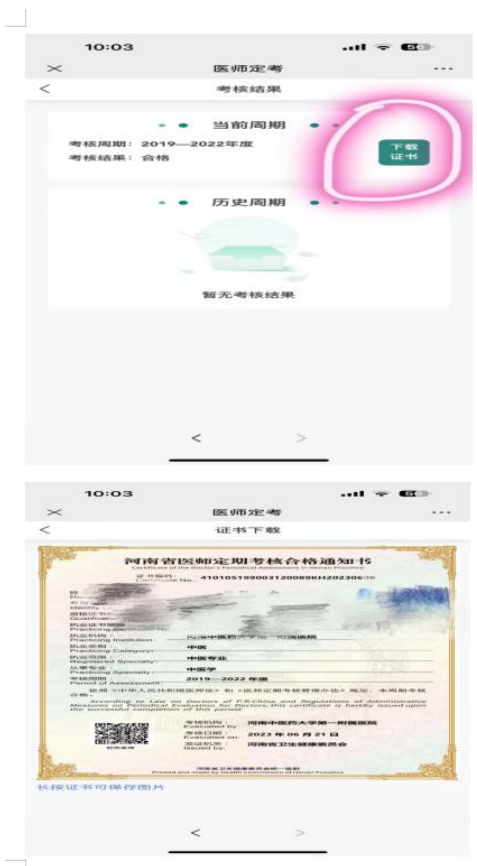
10:03
56
医师定考
考核结果
当前周期
考核周期：2019—2022年度
考核结果：合格
下载证书
历史周期
暂无考核结果
<
>

10:03
56
医师定考
证书下载
河南省医师定期考核合格通知书
Certificate of the Doctor's Periodical Assessment in Henan Province
证书编码：
Certificate No.
410105199003120089KH202306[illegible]
姓名
Name
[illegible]
身份证
Identity
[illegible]
资格证书编号
Qualification
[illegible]
执业证书编号
Practicing Certificate
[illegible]
执业机构
Practicing Institution
河南中医药大学第一附属医院
执业类别
Practicing Category
中医
执业范围
Registered Specialty
中医专业
从事专业
Practicing Specialty
中医学
考核周期
Period of Assessment
2019—2022 年度
依照《中华人民共和国医师法》和《医师定期考核管理办法》规定，本周期考核合格。
According to Law on Doctors of P.R.China and Regulations of Administrative Measures on Periodical Evaluation for Doctors, this certificate is hereby issued upon the successful completion of this period.
考核机构
Evaluated by
河南中医药大学第一附属医院
考核日期
Evaluated on
2023 年 06 月 21 日
发证机关
Issued by
河南省卫生健康委员会
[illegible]
河南省卫生健康委员会统一监制
Printed and made by Health Commission of Henan Province
长按证书可保存图片
<
>